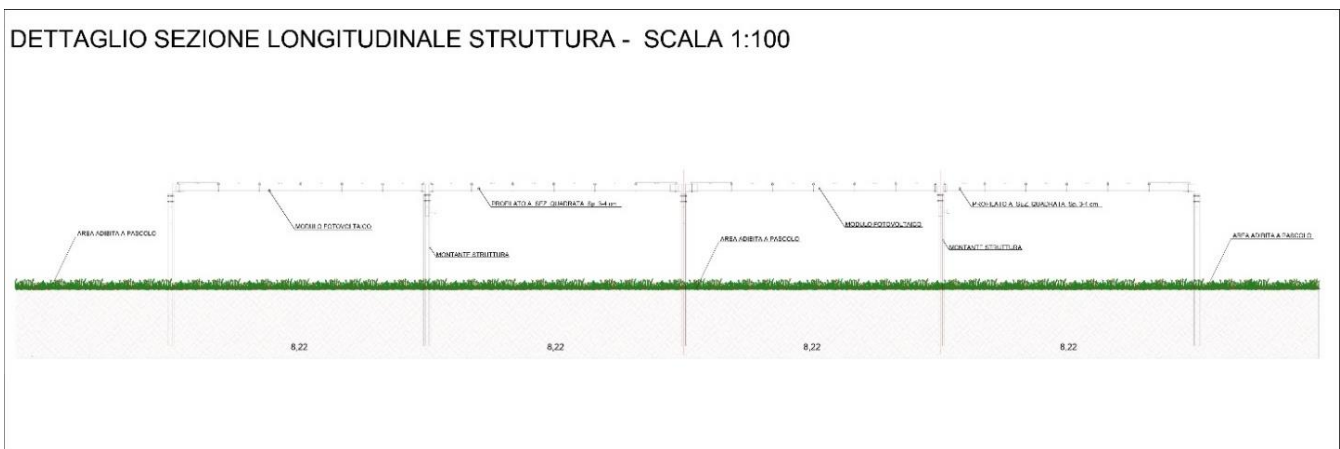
DETTAGLIO SEZIONE LONGITUDINALE STRUTTURA - SCALA 1:100

AREA ADIBITA A PASCOLO

MODULO FOTOVOLTAICO

PROFILATO A SEZ. QUADRATA Sp. 3-4 cm

MONTANTE STRUTTURA

AREA ADIBITA A PASCOLO

MODULO FOTOVOLTAICO

PROFILATO A SEZ. QUADRATA Sp. 3-4 cm

MONTANTE STRUTTURA

AREA ADIBITA A PASCOLO

8,22

8,22

8,22

8,22